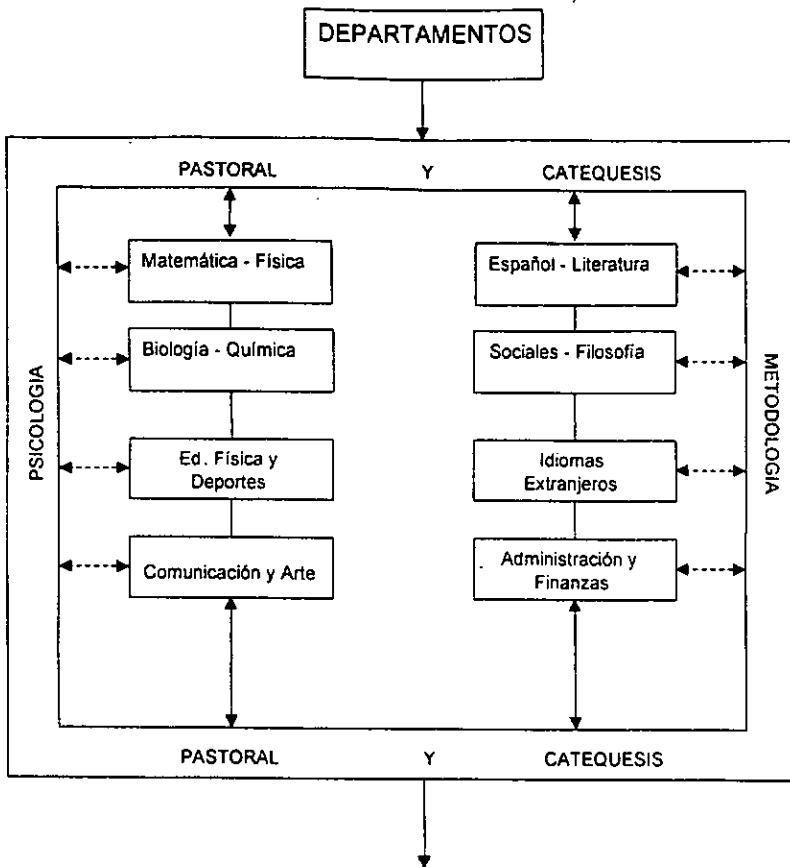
DEPARTAMENTOS

PASTORAL Y CATEQUESIS

PSICOLOGIA

Matemática - Física

Biología - Química

Ed. Física y Deportes

Comunicación y Arte

Español - Literatura

Sociales - Filosofía

Idiomas Extranjeros

Administración y Finanzas

METODOLOGIA

PASTORAL Y CATEQUESIS